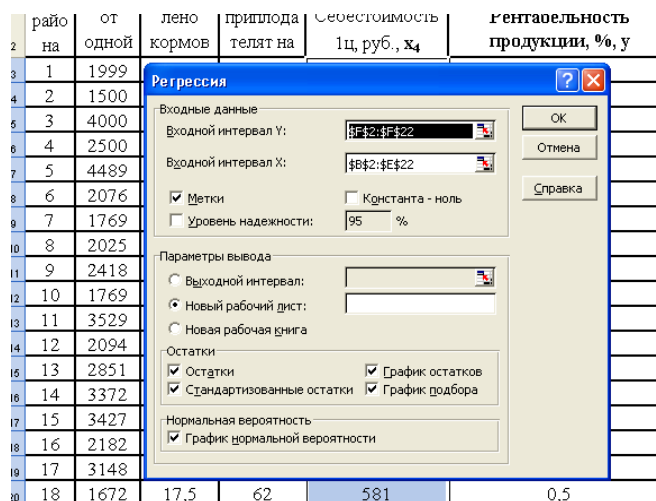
| | райо на | от одной | лено кормов | приплода телят на | Себестоимость 1ц, руб., $x_4$ | Рентабельность продукции, %, y |
|---|---|---|---|---|---|---|
| 2 | | | | | | |
| 3 | 1 | 1999 | | | | |
| 4 | 2 | 1500 | | | | |
| 5 | 3 | 4000 | | | | |
| 6 | 4 | 2500 | | | | |
| 7 | 5 | 4489 | | | | |
| 8 | 6 | 2076 | | | | |
| 9 | 7 | 1769 | | | | |
| 10 | 8 | 2025 | | | | |
| 11 | 9 | 2418 | | | | |
| 12 | 10 | 1769 | | | | |
| 13 | 11 | 3529 | | | | |
| 14 | 12 | 2094 | | | | |
| 15 | 13 | 2851 | | | | |
| 16 | 14 | 3372 | | | | |
| 17 | 15 | 3427 | | | | |
| 18 | 16 | 2182 | | | | |
| 19 | 17 | 3148 | | | | |
| 20 | 18 | 1672 | 17.5 | 62 | 581 | 0.5 |

Регрессия

Входные данные
Входной интервал Y: $F$2:$F$22
Входной интервал X: $B$2:$E$22
Метки
Константа - ноль
Уровень надежности: 95 %

Параметры вывода
Выходной интервал:
Новый рабочий лист:
Новая рабочая книга

Остатки
Остатки
Стандартизованные остатки
График остатков
График подбора

Нормальная вероятность
График нормальной вероятности

OK
Отмена
Справка